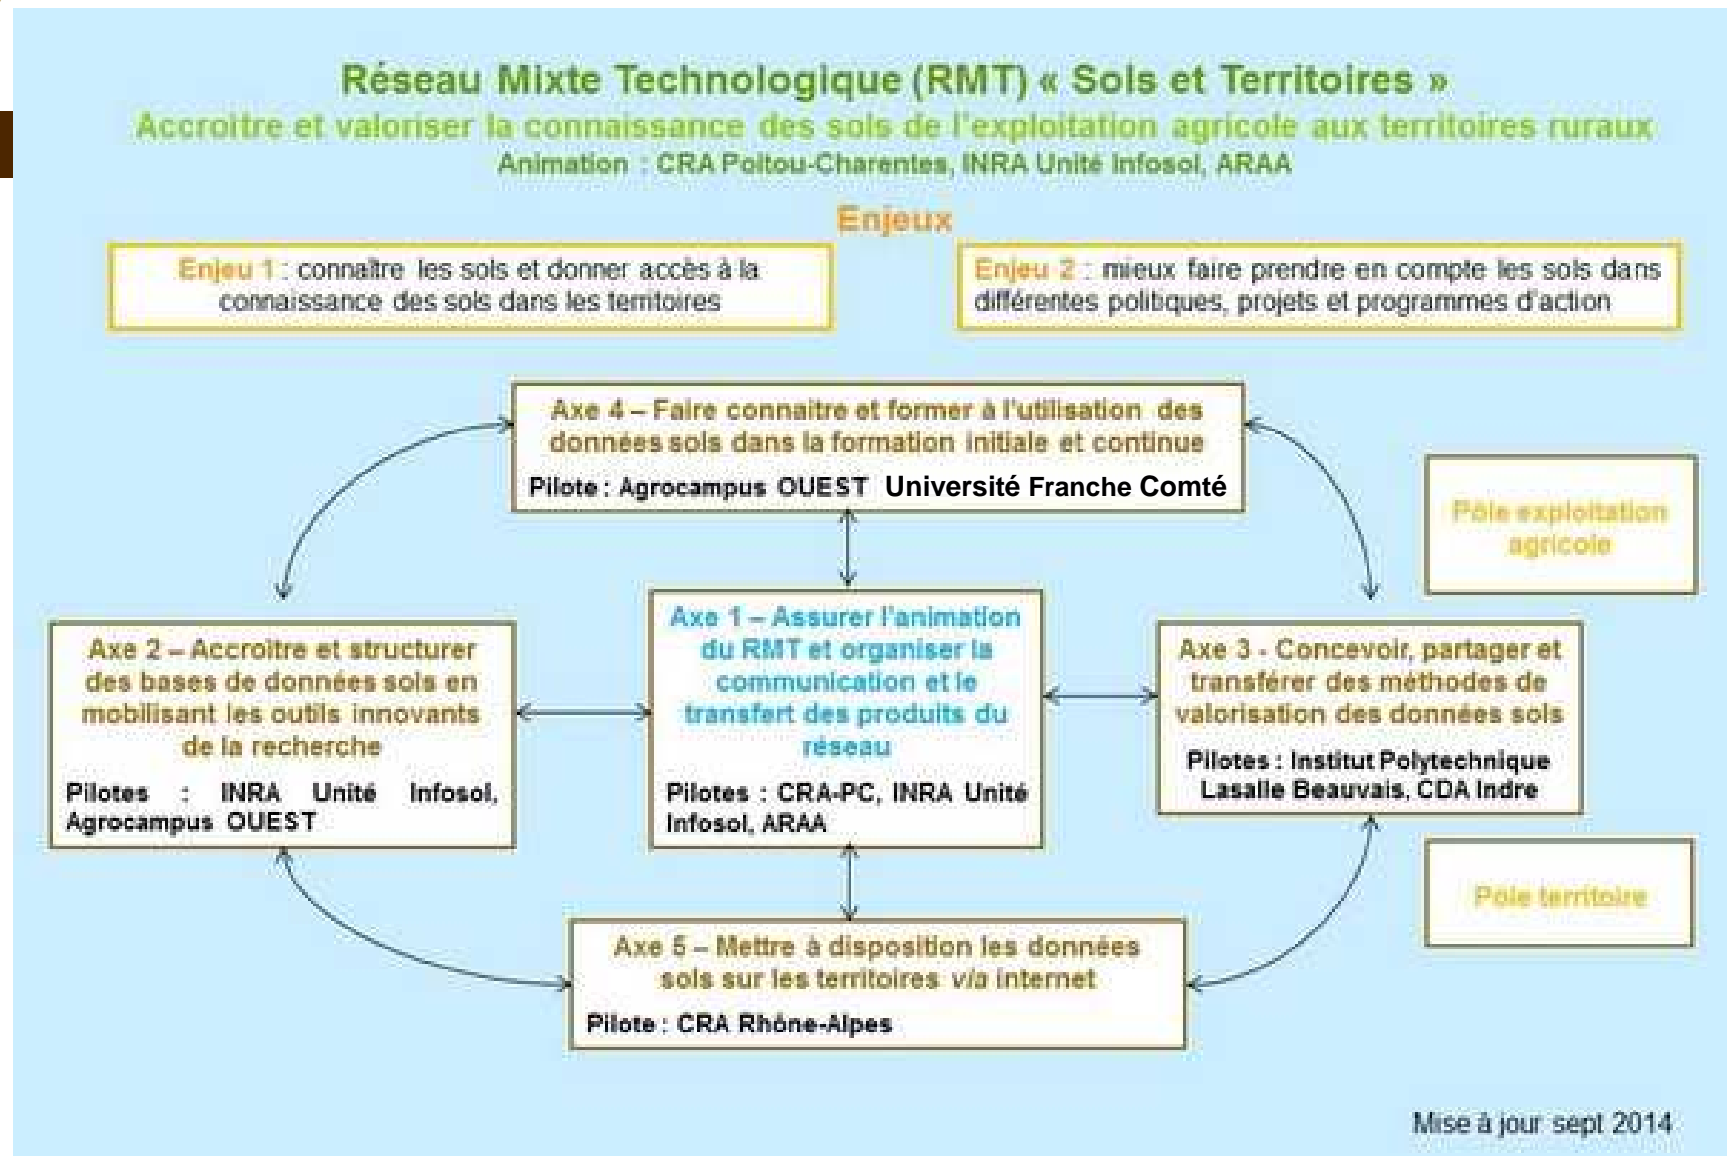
Réseau Mixte Technologique (RMT) « Sols et Territoires »

Accroitre et valoriser la connaissance des sols de l'exploitation agricole aux territoires ruraux

Animation : CRA Poitou-Charentes, INRA Unité Infosol, ARAA

Enjeux

Enjeu 1 : connaître les sols et donner accès à la connaissance des sols dans les territoires

Enjeu 2 : mieux faire prendre en compte les sols dans différentes politiques, projets et programmes d'action

Axe 4 – Faire connaitre et former à l'utilisation des données sols dans la formation initiale et continue

Pilote : Agrocampus OUEST Université Franche Comté

Pôle exploitation agricole

Axe 2 – Accroitre et structurer des bases de données sols en mobilisant les outils innovants de la recherche

Pilotes : INRA Unité Infosol, Agrocampus OUEST

Axe 1 – Assurer l'animation du RMT et organiser la communication et le transfert des produits du réseau

Pilotes : CRA-PC, INRA Unité Infosol, ARAA

Axe 3 - Concevoir, partager et transférer des méthodes de valorisation des données sols

Pilotes : Institut Polytechnique Lasalle Beauvais, CDA Indre

Pôle territoire

Axe 5 – Mettre à disposition les données sols sur les territoires via internet

Pilote : CRA Rhône-Alpes

Mise à jour sept 2014